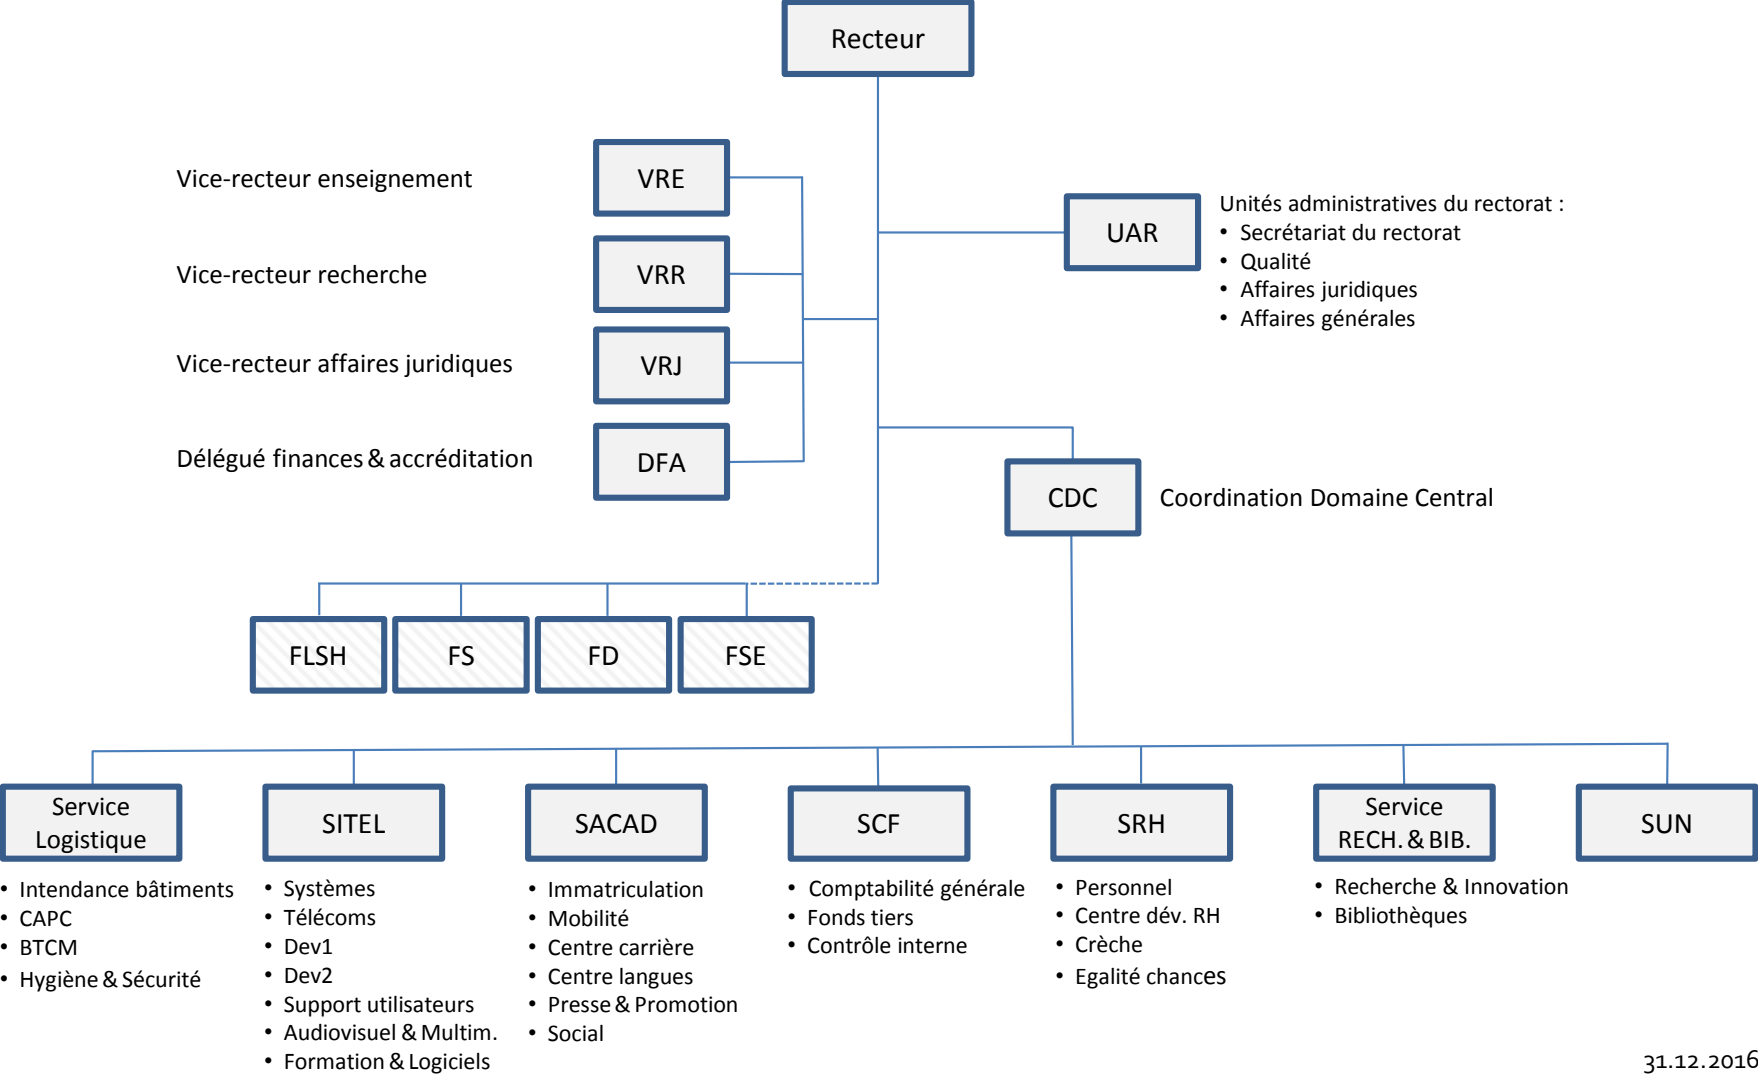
Recteur

Vice-recteur enseignement
VRE

Vice-recteur recherche
VRR

Vice-recteur affaires juridiques
VRJ

Délégué finances & accréditation
DFA

UAR
Unités administratives du rectorat :
• Secrétariat du rectorat
• Qualité
• Affaires juridiques
• Affaires générales

CDC
Coordination Domaine Central

FLSH
FS
FD
FSE

Service Logistique
• Intendance bâtiments
• CAPC
• BTCM
• Hygiène & Sécurité

SITEL
• Systèmes
• Télécoms
• Dev1
• Dev2
• Support utilisateurs
• Audiovisuel & Multim.
• Formation & Logiciels

SACAD
• Immatriculation
• Mobilité
• Centre carrière
• Centre langues
• Presse & Promotion
• Social

SCF
• Comptabilité générale
• Fonds tiers
• Contrôle interne

SRH
• Personnel
• Centre dév. RH
• Crèche
• Egalité chances

Service RECH. & BIB.
• Recherche & Innovation
• Bibliothèques

SUN

31.12.2016